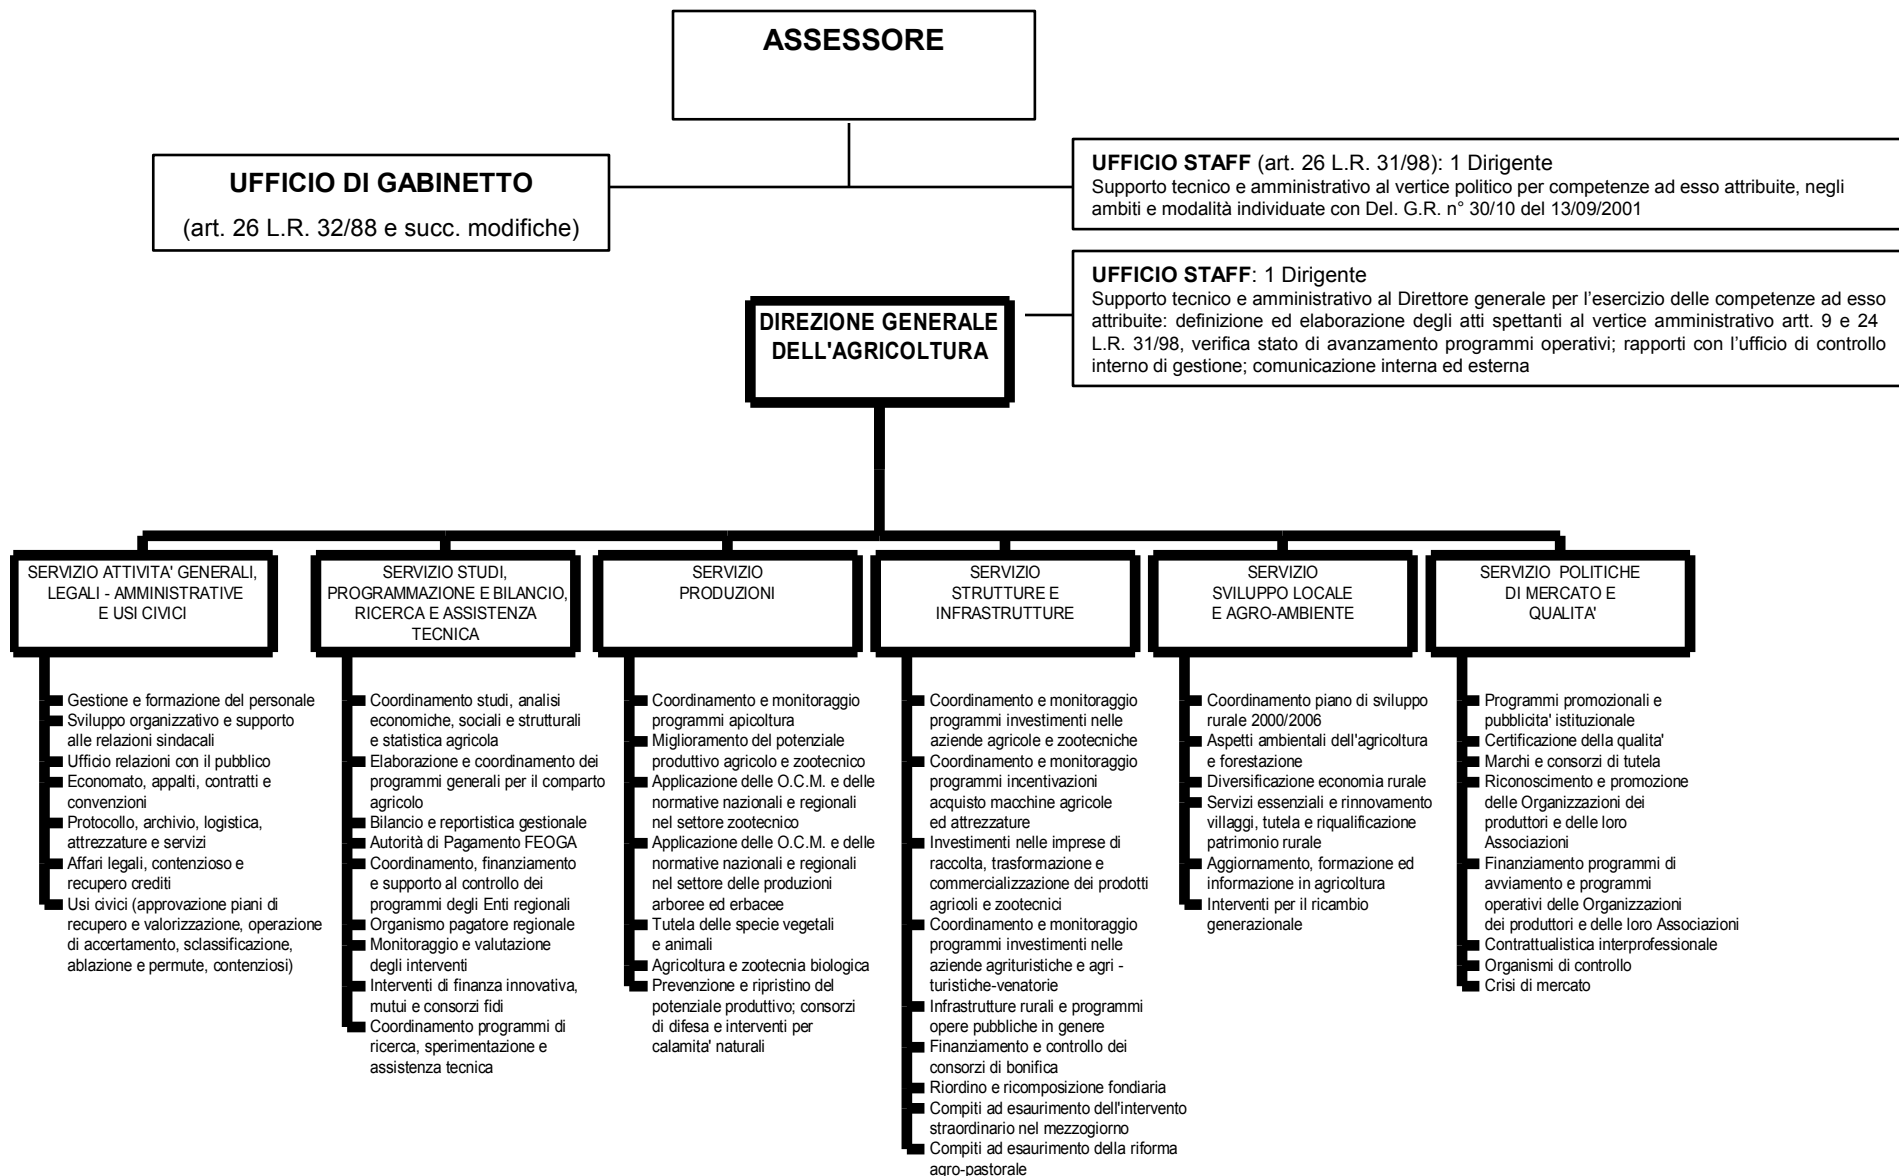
ASSESSORE

UFFICIO DI GABINETTO

(art. 26 L.R. 32/88 e succ. modifiche)

UFFICIO STAFF (art. 26 L.R. 31/98): 1 Dirigente
Supporto tecnico e amministrativo al vertice politico per competenze ad esso attribuite, negli ambiti e modalità individuate con Del. G.R. n° 30/10 del 13/09/2001

UFFICIO STAFF: 1 Dirigente
Supporto tecnico e amministrativo al Direttore generale per l'esercizio delle competenze ad esso attribuite: definizione ed elaborazione degli atti spettanti al vertice amministrativo artt. 9 e 24 L.R. 31/98, verifica stato di avanzamento programmi operativi; rapporti con l'ufficio di controllo interno di gestione; comunicazione interna ed esterna

DIREZIONE GENERALE DELL'AGRICOLTURA

SERVIZIO ATTIVITA' GENERALI, LEGALI - AMMINISTRATIVE E USI CIVICI

Gestione e formazione del personale
Sviluppo organizzativo e supporto alle relazioni sindacali
Ufficio relazioni con il pubblico
Economato, appalti, contratti e convenzioni
Protocollo, archivio, logistica, attrezzature e servizi
Affari legali, contenzioso e recupero crediti
Usi civici (approvazione piani di recupero e valorizzazione, operazione di accertamento, sclassificazione, ablazione e permute, contenziosi)

SERVIZIO STUDI, PROGRAMMAZIONE E BILANCIO, RICERCA E ASSISTENZA TECNICA

Coordinamento studi, analisi economiche, sociali e strutturali e statistica agricola
Elaborazione e coordinamento dei programmi generali per il comparto agricolo
Bilancio e reportistica gestionale
Autorità di Pagamento FEOGA
Coordinamento, finanziamento e supporto al controllo dei programmi degli Enti regionali
Organismo pagatore regionale
Monitoraggio e valutazione degli interventi
Interventi di finanza innovativa, mutui e consorzi fidi
Coordinamento programmi di ricerca, sperimentazione e assistenza tecnica

SERVIZIO PRODUZIONI

Coordinamento e monitoraggio programmi apicoltura
Miglioramento del potenziale produttivo agricolo e zootecnico
Applicazione delle O.C.M. e delle normative nazionali e regionali nel settore zootecnico
Applicazione delle O.C.M. e delle normative nazionali e regionali nel settore delle produzioni arboree ed erbacee
Tutela delle specie vegetali e animali
Agricoltura e zootecnia biologica
Prevenzione e ripristino del potenziale produttivo; consorzi di difesa e interventi per calamita' naturali

SERVIZIO STRUTTURE E INFRASTRUTTURE

Coordinamento e monitoraggio programmi investimenti nelle aziende agricole e zootecniche
Coordinamento e monitoraggio programmi incentivazioni acquisto macchine agricole ed attrezzature
Investimenti nelle imprese di raccolta, trasformazione e commercializzazione dei prodotti agricoli e zootecnici
Coordinamento e monitoraggio programmi investimenti nelle aziende agrituristiche e agri - turistiche-venatorie
Infrastrutture rurali e programmi opere pubbliche in genere
Finanziamento e controllo dei consorzi di bonifica
Riordino e ricomposizione fondiaria
Compiti ad esaurimento dell'intervento straordinario nel mezzogiorno
Compiti ad esaurimento della riforma agro-pastorale

SERVIZIO SVILUPPO LOCALE E AGRO-AMBIENTE

Coordinamento piano di sviluppo rurale 2000/2006
Aspetti ambientali dell'agricoltura e forestazione
Diversificazione economia rurale
Servizi essenziali e rinnovamento villaggi, tutela e riqualificazione patrimonio rurale
Aggiornamento, formazione ed informazione in agricoltura
Interventi per il ricambio generazionale

SERVIZIO POLITICHE DI MERCATO E QUALITA'

Programmi promozionali e pubblicita' istituzionale
Certificazione della qualita'
Marchi e consorzi di tutela
Riconoscimento e promozione delle Organizzazioni dei produttori e delle loro Associazioni
Finanziamento programmi di avviamento e programmi operativi delle Organizzazioni dei produttori e delle loro Associazioni
Contrattualistica interprofessionale
Organismi di controllo
Crisi di mercato